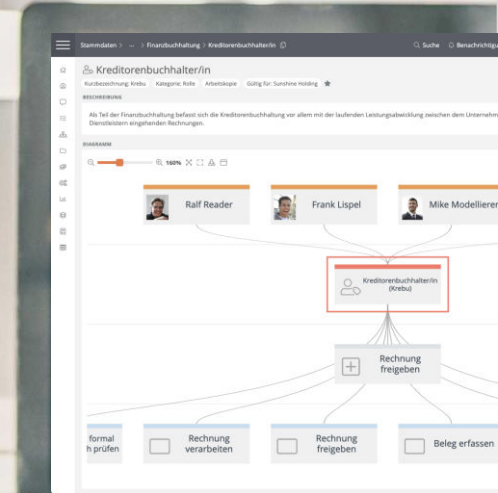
Stammdaten > ... > Finanzbuchhaltung > Kreditorenbuchhalter/in

Suche Benachrichtigu

Kreditorenbuchhalter/in

Kurzbezeichnung: Krebu Kategorie: Rolle Arbeitskopie Gültig für: Sunshine Holding

BESCHREIBUNG

Als Teil der Finanzbuchhaltung befasst sich die Kreditorenbuchhaltung vor allem mit der laufenden Leistungsabwicklung zwischen dem Unternehm Dienstleistern eingehenden Rechnungen.

DIAGRAMM

160%

Ralf Reader

Frank Lispel

Mike Modellierer

Kreditorenbuchhalter/in (Krebu)

Rechnung freigeben

formal h prüfen

Rechnung verarbeiten

Rechnung freigeben

Beleg erfassen